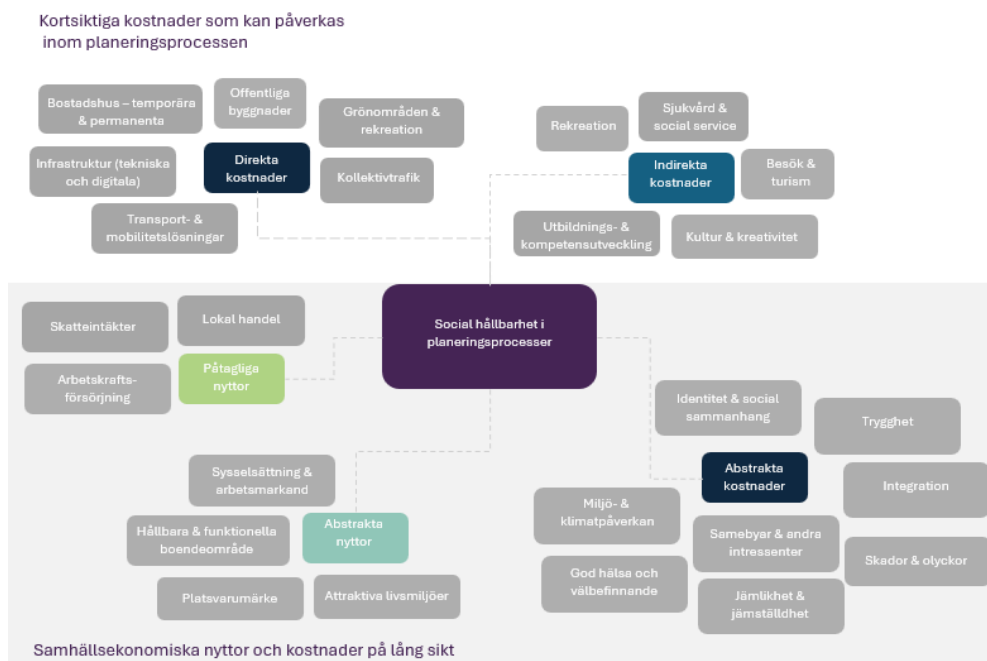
Kortsiktiga kostnader som kan påverkas inom planeringsprocessen

Bostadshus – temporära & permanenta

Offentliga byggnader

Grönområden & rekreation

Infrastruktur (tekniska och digitala)

Direkta kostnader

Kollektivtrafik

Transport- & mobilitetslösningar

Rekreation

Sjukvård & social service

Indirekta kostnader

Besök & turism

Utbildnings- & kompetensutveckling

Kultur & kreativitet

Skatteintäkter

Lokal handel

Social hållbarhet i planeringsprocesser

Arbetskrafts-försörjning

Påtagliga nyttor

Identitet & social sammanhang

Trygghet

Sysselsättning & arbetsmarkand

Abstrakta kostnader

Integration

Miljö- & klimatpåverkan

Hållbara & funktionella boendeområde

Abstrakta nyttor

Samebyar & andra intressenter

Skador & olyckor

God hälsa och välbefinnande

Platsvarumärke

Attraktiva livsmiljöer

Jämlikhet & jämställdhet

Samhällsekonomiska nyttor och kostnader på lång sikt